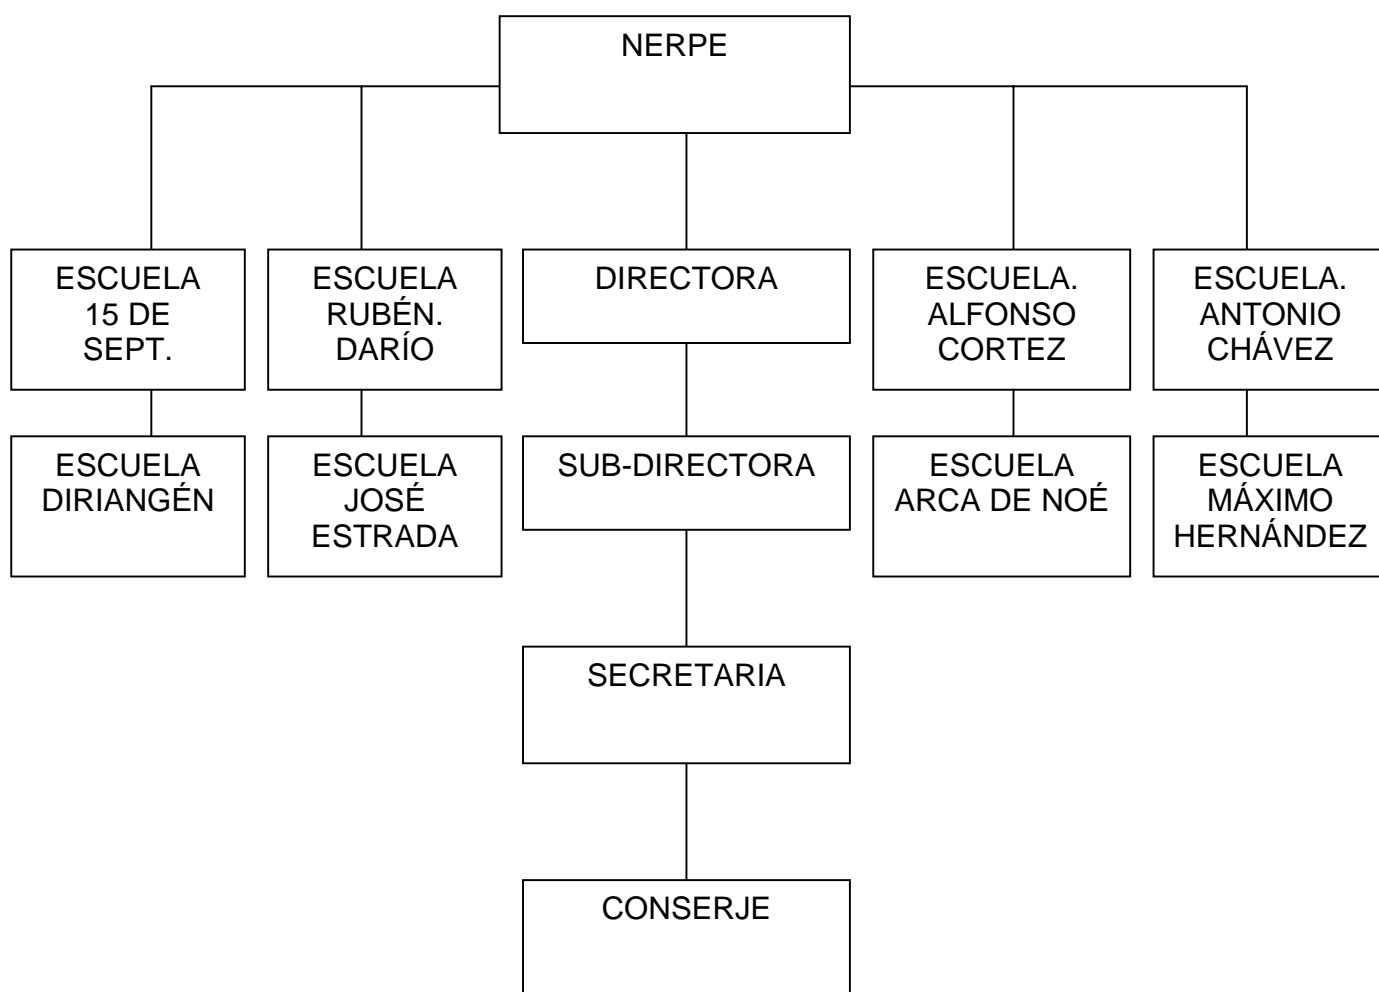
NERPE

ESCUELA 15 DE SEPT.

ESCUELA DIRIANGÉN

ESCUELA RUBÉN. DARÍO

ESCUELA JOSÉ ESTRADA

DIRECTORA

SUB-DIRECTORA

SECRETARIA

CONSERJE

ESCUELA. ALFONSO CORTEZ

ESCUELA ARCA DE NOÉ

ESCUELA. ANTONIO CHÁVEZ

ESCUELA MÁXIMO HERNÁNDEZ